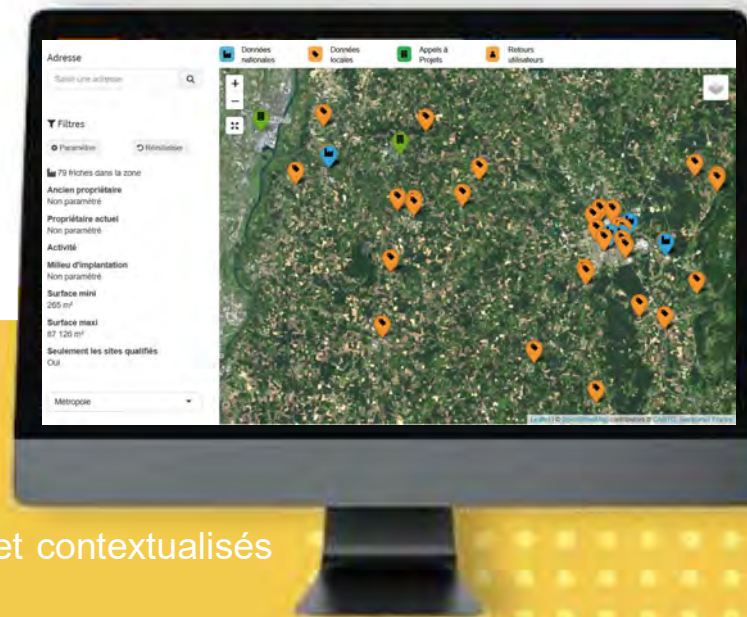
Adresse

Saisir une adresse

Filtres

Paramétrer

Réinitialiser

79 friches dans la zone

Ancien propriétaire
Non paramétré

Propriétaire actuel
Non paramétré

Activité

Milieu d'implantation
Non paramétré

Surface mini
265 m²

Surface maxi
87 120 m²

Seulement les sites qualifiés
Oui

Métropole

Données nationales

Données locales

Appels à Projets

Retours utilisateurs

+
−

Leaflet | © OpenStreetMap contributors © CARTO, Geoportail France

et contextualisés